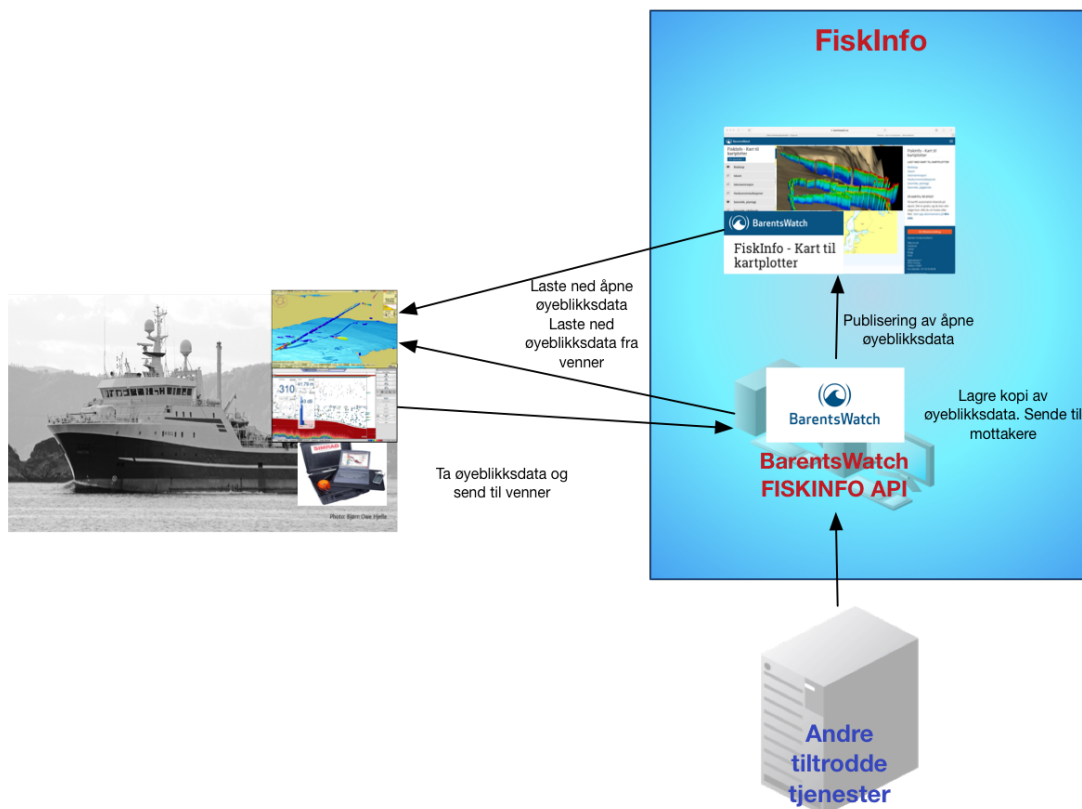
FiskInfo

BarentsWatch

FiskInfo - Kart til kartplotter

Laste ned åpne øyeblikksdata
Laste ned øyeblikksdata fra venner

Publisering av åpne øyeblikksdata

Lagre kopi av øyeblikksdata. Sende til mottakere

310

Ta øyeblikksdata og send til venner

Photo: Bjørn Ove Hjelle

BarentsWatch

BarentsWatch FISKINFO API

Andre tiltrodde tjenester